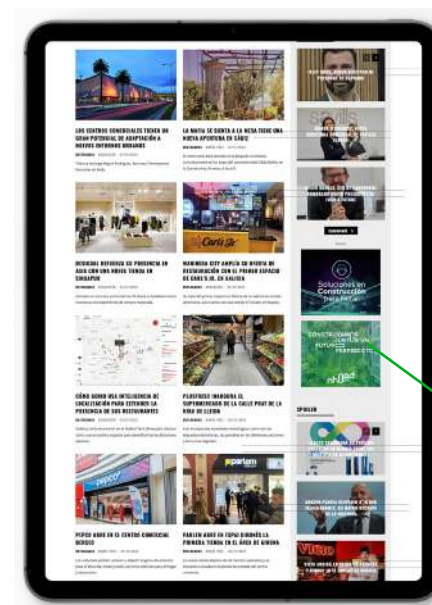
LOS CENTROS COMERCIALES TIENEN UN GRAN POTENCIAL DE ADAPTACIÓN A NUEVOS ENTORNOS URBANOS

LA NAVIA SE SIENTA A LA MESA TIENE UNA NUEVA APERTURA EN CÁDIZ

DESIGUAL REFUERZA SU PRESENCIA EN ASIA CON UNA NUEVA TIENDA EN SINGAPUR

MANHOBA CITY AMPLÍA SU OFERTA DE RESTAURACIÓN CON EL PRIMER ESPACIO DE CARL'S JR. EN GALICIA

CÓMO USAR LA INTELIGENCIA DE LOCALIZACIÓN PARA EXTENDER LA PRESENCIA DE SUS RESTAURANTES

FLOSTRESS INAUGURA EL SUPERMERCADO DE LA CALLE PRAT DE LA RIBA DE LLEIDA

PEPCO ABRE EN EL CENTRO COMERCIAL BERGIO

PARLEM ABRE SU PRIMERA TIENDA EN EL ÁREA DE GIRONA

Carl's Jr.

pepco

parlem

Soluciones en Construcción para Retail

CONSTRUYENDO JUNTOS UN FUTURO PERFECTO

SPOILER

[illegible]